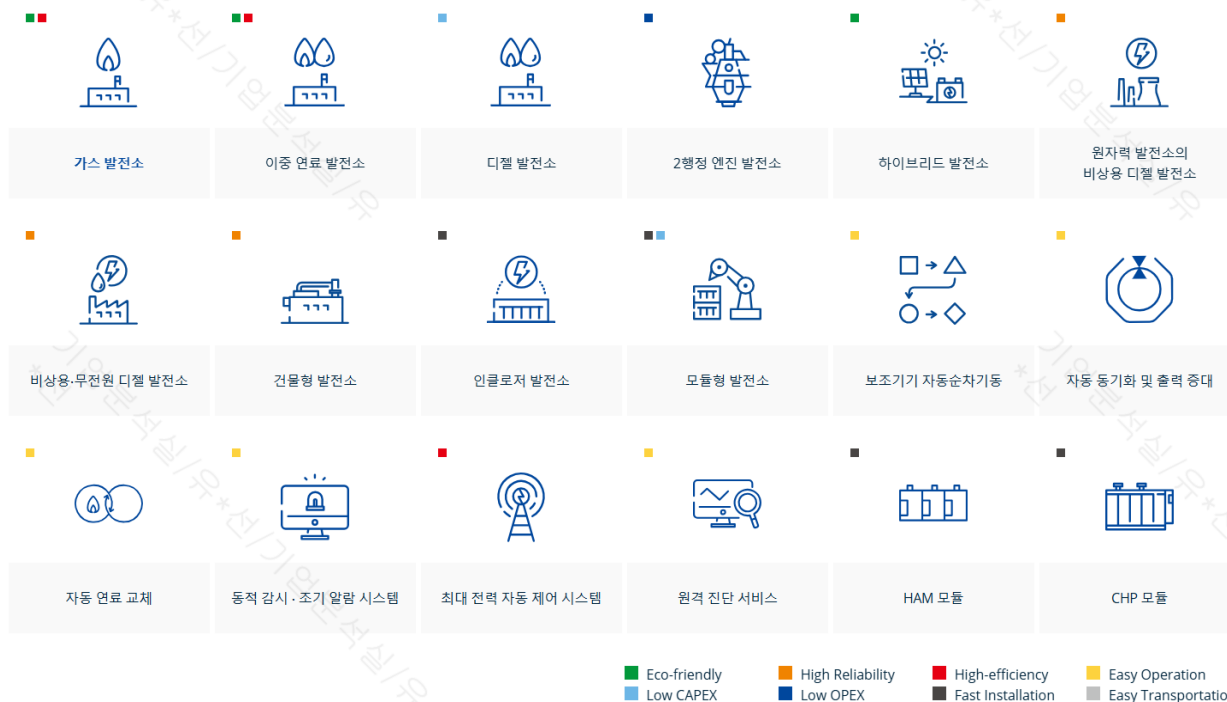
가스 발전소

이중 연료 발전소

디젤 발전소

2행정 엔진 발전소

하이브리드 발전소

원자력 발전소의 비상용 디젤 발전소

비상용·무전원 디젤 발전소

건물형 발전소

인클로저 발전소

모듈형 발전소

보조기기 자동순차기동

자동 동기화 및 출력 증대

자동 연료 교체

동적 감시 · 조기 알람 시스템

최대 전력 자동 제어 시스템

원격 진단 서비스

HAM 모듈

CHP 모듈

Eco-friendly
Low CAPEX
High Reliability
Low OPEX
High-efficiency
Fast Installation
Easy Operation
Easy Transportatio